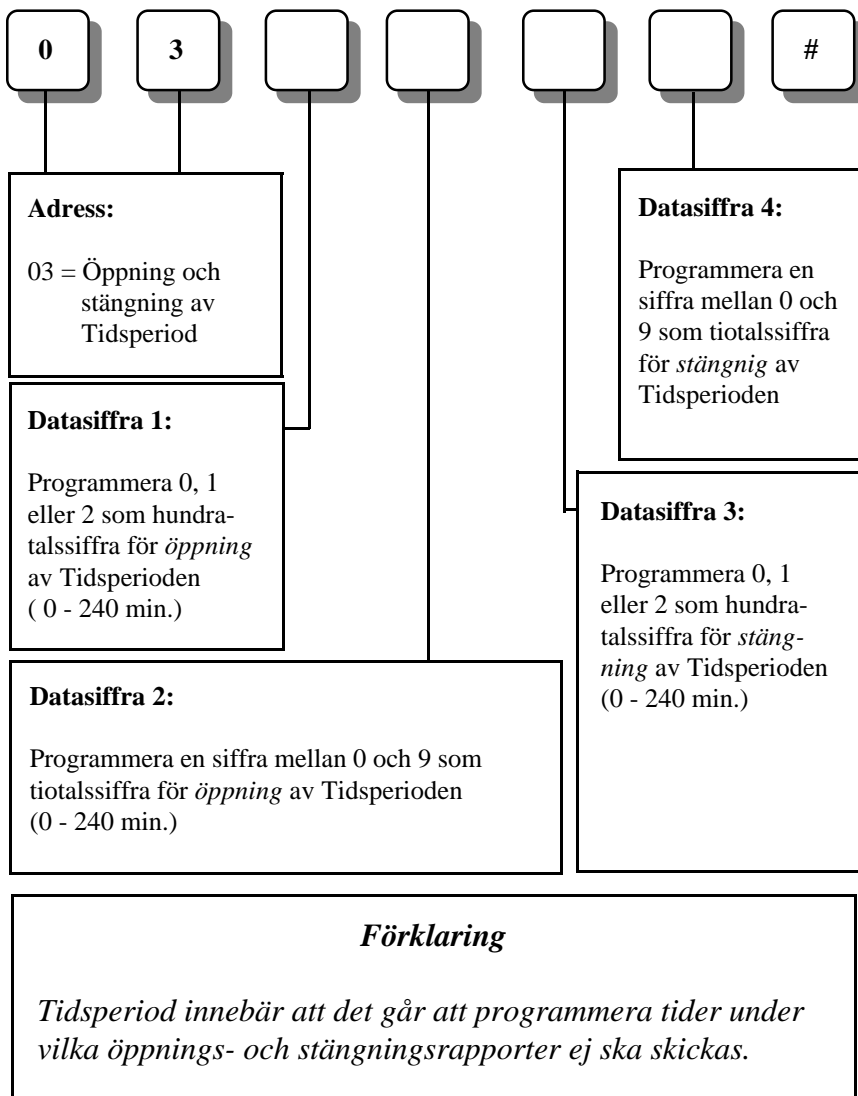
0

3

#

**Adress:**

03 = Öppning och stängning av Tidsperiod

**Datasiffra 1:**

Programmera 0, 1 eller 2 som hundratalssiffra för *öppning* av Tidsperioden ( 0 - 240 min.)

**Datasiffra 2:**

Programmera en siffra mellan 0 och 9 som tiotalssiffra för *öppning* av Tidsperioden (0 - 240 min.)

**Datasiffra 3:**

Programmera 0, 1 eller 2 som hundratalssiffra för *stängning* av Tidsperioden (0 - 240 min.)

**Datasiffra 4:**

Programmera en siffra mellan 0 och 9 som tiotalssiffra för *stängnig* av Tidsperioden

*Förklaring*

*Tidsperiod innebär att det går att programmera tider under vilka öppnings- och stängningsrapporter ej ska skickas.*